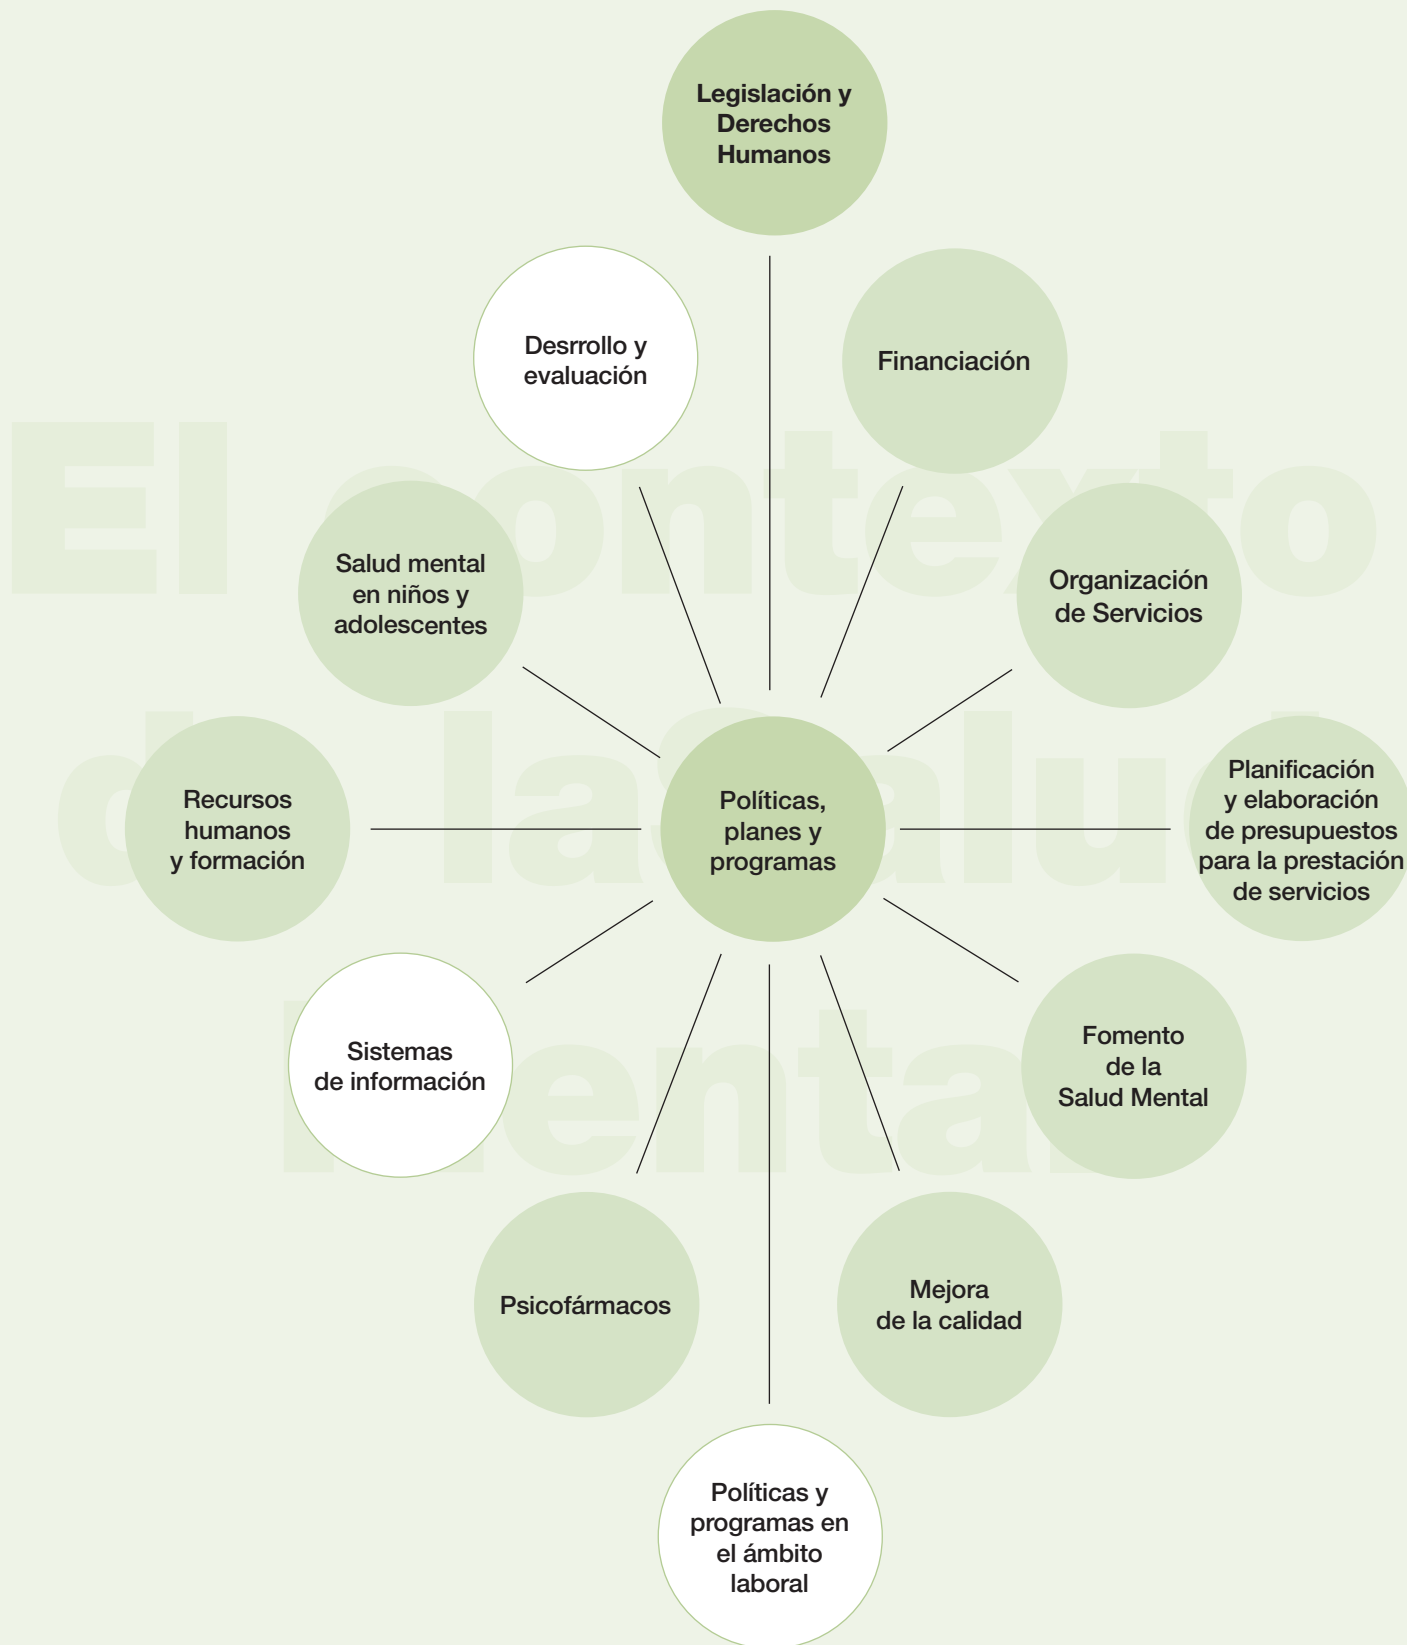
El Contexto de la Salud Mental

Legislación y Derechos Humanos

Desrrollo y evaluación

Financiación

Salud mental en niños y adolescentes

Organización de Servicios

Recursos humanos y formación

Políticas, planes y programas

Planificación y elaboración de presupuestos para la prestación de servicios

Sistemas de información

Fomento de la Salud Mental

Psicofármacos

Mejora de la calidad

Políticas y programas en el ámbito laboral